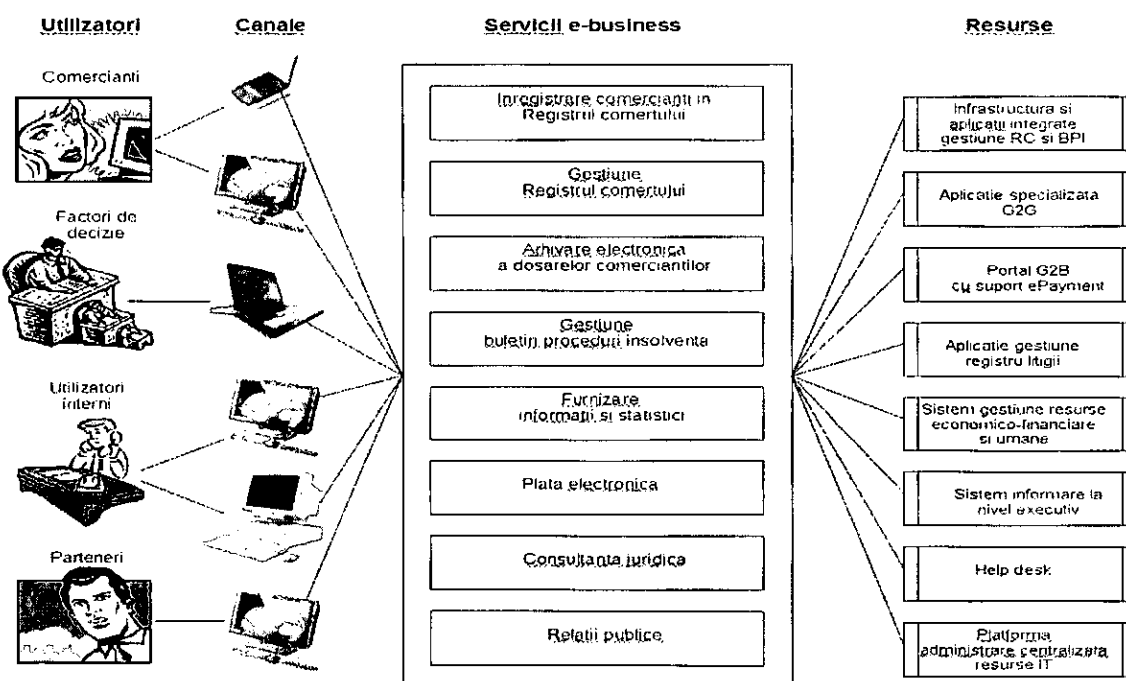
Utilizatori

Canale

Servicii e-business

Resurse

Comercianti

Factori de decizie

Utilizatori interni

Parteneri

Inregistrare comercianti in Registrul comertului

Gestiune Registrul comertului

Arhivare electronica a dosarelor comerciantilor

Gestiune buletin proceduri insolventa

Furnizare informatii si statistici

Plata electronica

Consultanta juridica

Relatii publice

Infrastructura si aplicatii integrate gestiune RC si BPI

Aplicatie specializata G2G

Portal G2B cu suport ePayment

Aplicatie gestiune registru litigii

Sistem gestiune resurse economico-financiare si umane

Sistem informare la nivel executiv

Help desk

Platforma administrare centralizata resurse IT